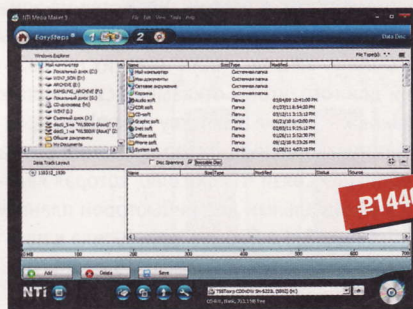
NTI Media Maker 8
File Edit View Tools Help
EasySteps
1
2
Data Disc
Windows Explorer
File Type(s)
Мой компьютер
Локальный диск (C:)
VENT_BOX (D:)
ARCHIVE (E:)
SAMSUNG_ARCHIVE (F:)
Локальный диск (G:)
Оптический (H:)
VENT (I:)
Съемный диск (J:)
Мои документы
Name
Size
Type
Modified
Мой компьютер
Системная папка
Мои документы
Системная папка
Сетевое окружение
Системная папка
Корзина
Системная папка
Audio soft
Папка
CDR soft
Папка
CD soft
Папка
Graphic soft
Папка
Inet soft
Папка
Office soft
Папка
Phone soft
Папка
System soft
Папка
Data Track Layout
Disc Spanning
Bootable Disc
Name
Size
Type
Modified
Status
Source
₽1440
Add
Delete
Save
NTI